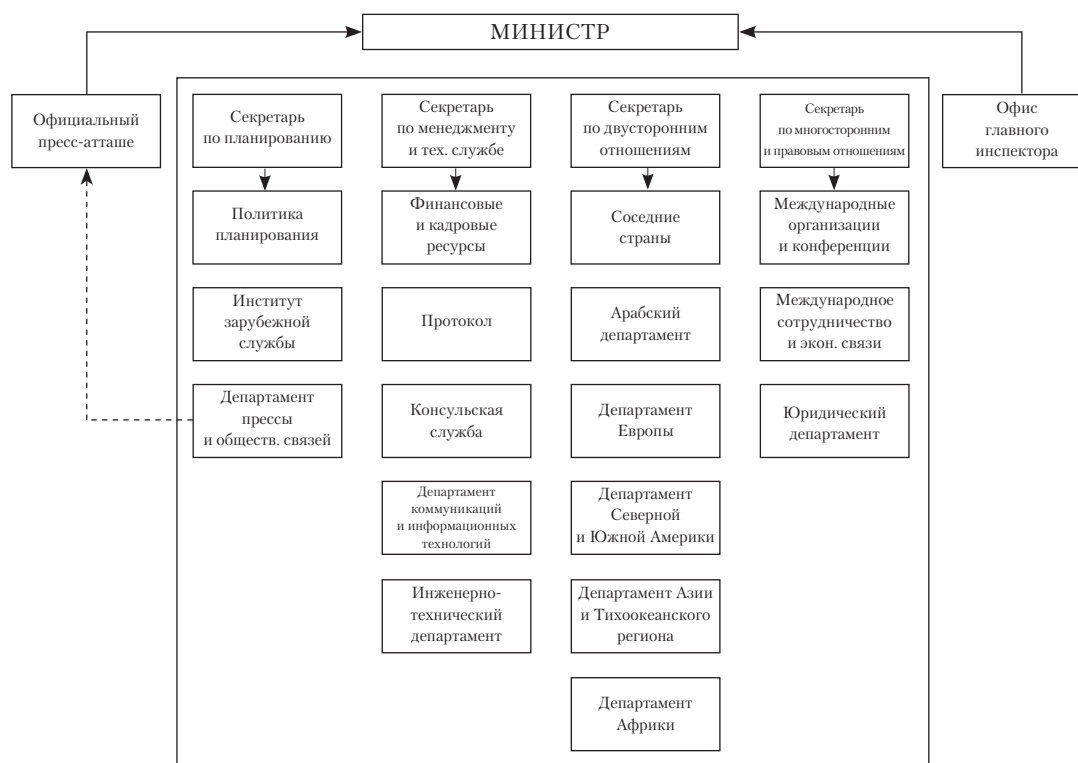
МИНИСТР

Официальный пресс-атташе

Офис главного инспектора

Секретарь по планированию

Политика планирования

Институт зарубежной службы

Департамент прессы и обществ. связей

Секретарь по менеджменту и тех. службе

Финансовые и кадровые ресурсы

Протокол

Консульская служба

Департамент коммуникаций и информационных технологий

Инженерно-технический департамент

Секретарь по двусторонним отношениям

Соседние страны

Арабский департамент

Департамент Европы

Департамент Северной и Южной Америки

Департамент Азии и Тихоокеанского региона

Департамент Африки

Секретарь по многосторонним и правовым отношениям

Международные организации и конференции

Международное сотрудничество и экон. связи

Юридический департамент